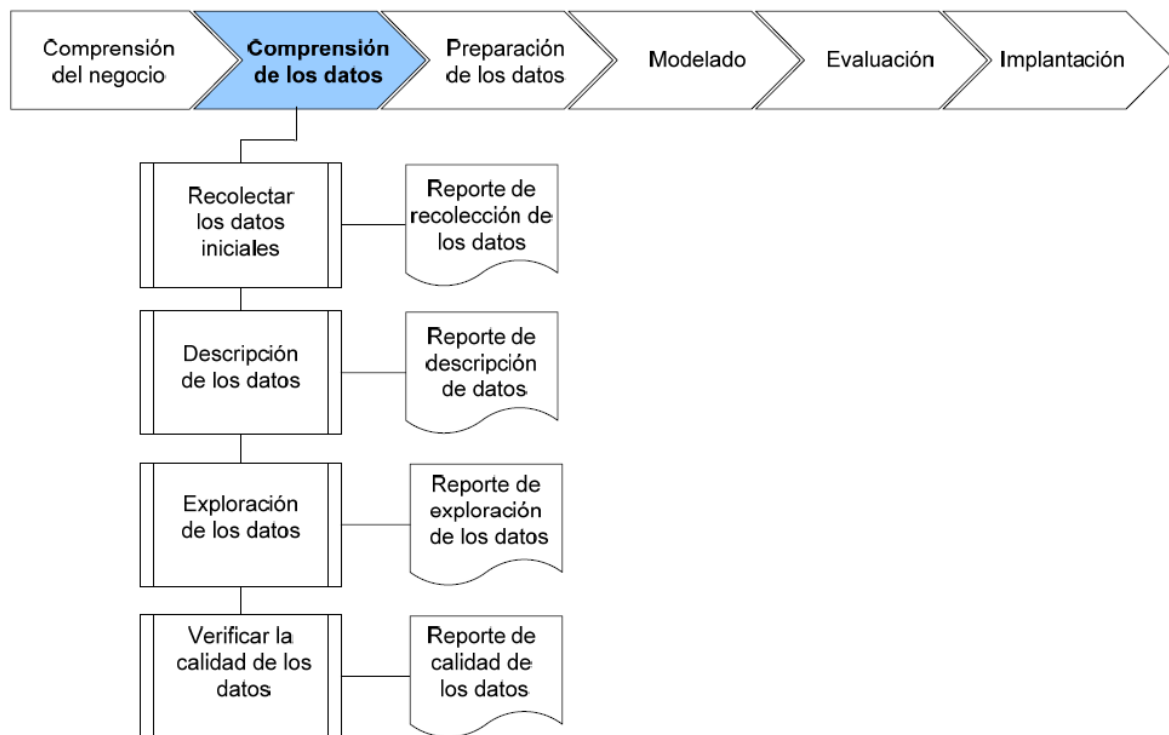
Comprensión del negocio

Comprensión de los datos

Preparación de los datos

Modelado

Evaluación

Implantación

Recolectar los datos iniciales

Reporte de recolección de los datos

Descripción de los datos

Reporte de descripción de datos

Exploración de los datos

Reporte de exploración de los datos

Verificar la calidad de los datos

Reporte de calidad de los datos